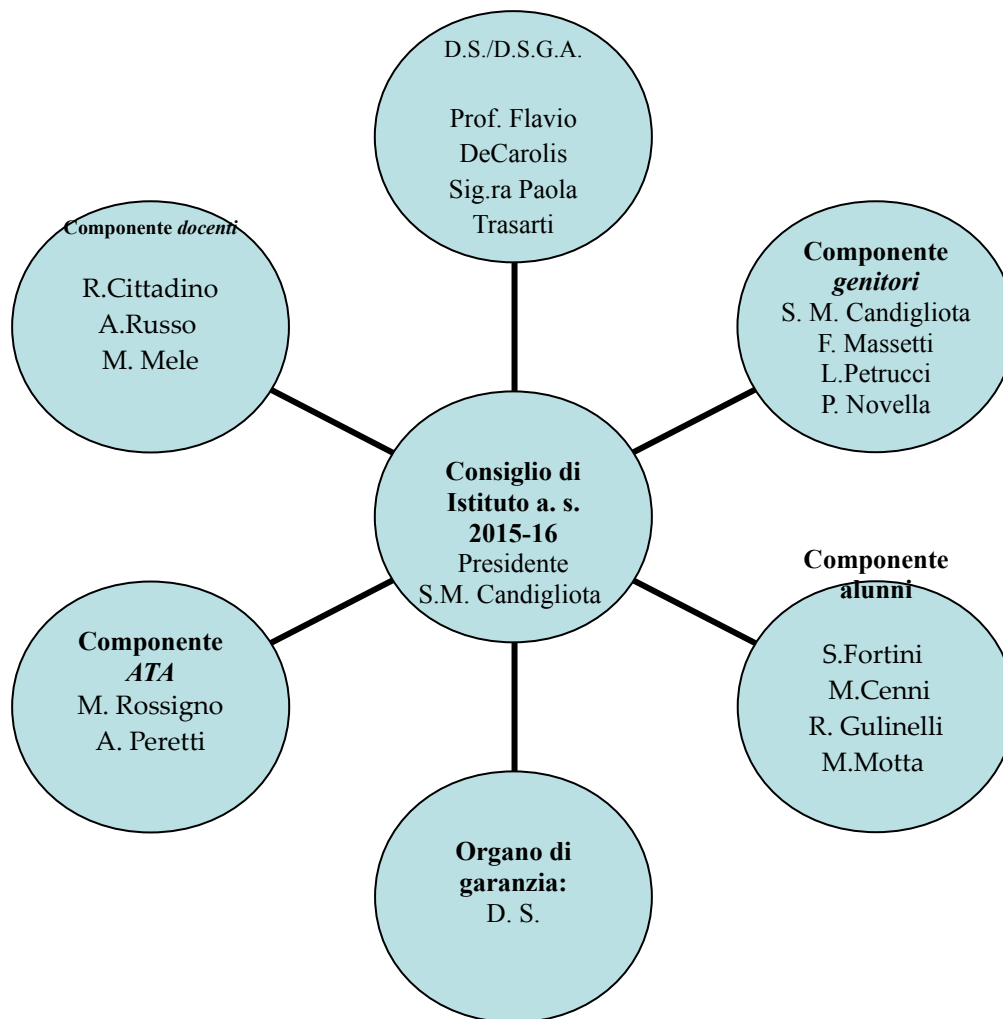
D.S./D.S.G.A.

Prof. Flavio DeCarolis Sig.ra Paola Trasarti

Componente *docenti*

R.Cittadino
A.Russo
M. Mele

Componente *genitori*
S. M. Candigliota
F. Massetti
L.Petrucci
P. Novella

**Consiglio di Istituto a. s. 2015-16**
Presidente
S.M. Candigliota

Componente alunni

S.Fortini
M.Cenni
R. Gulinelli
M.Motta

Componente *ATA*
M. Rossigno
A. Peretti

**Organo di garanzia:**
D. S.